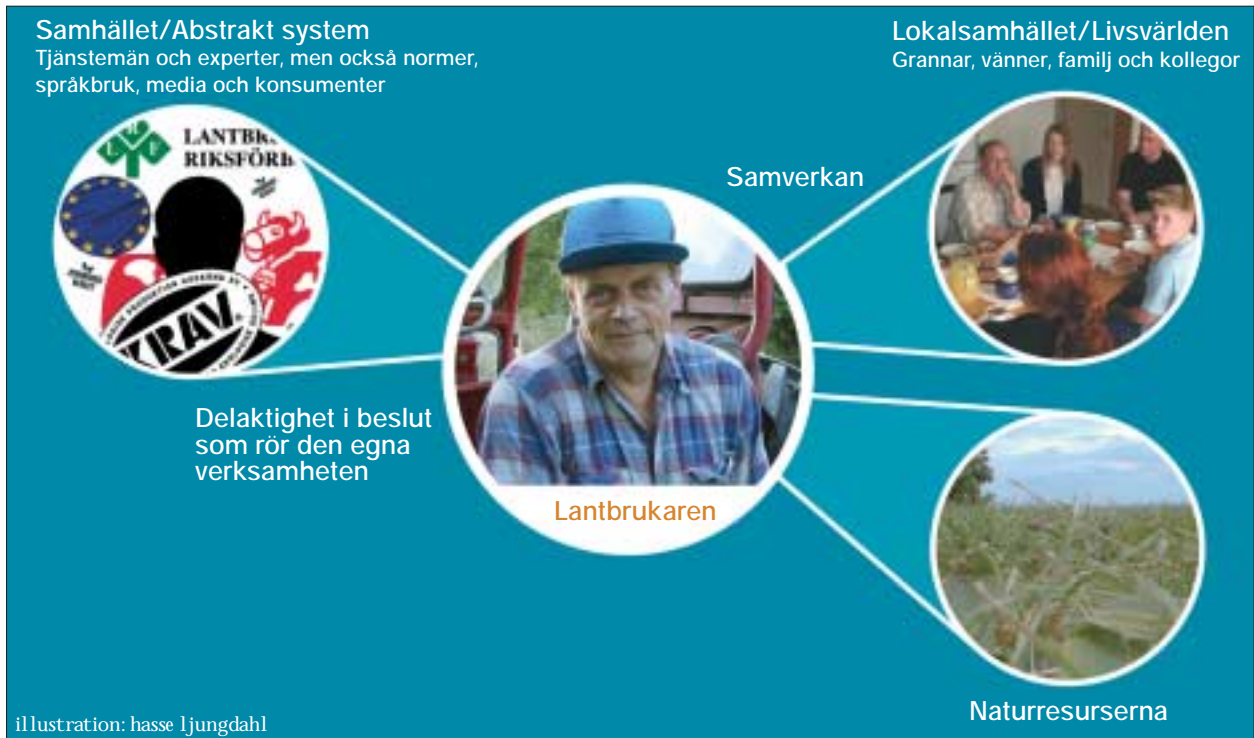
Samhället/Abstrakt system
Tjänstemän och experter, men också normer, språkbruk, media och konsumenter

Lokalsamhället/Livsvärlden
Grannar, vänner, familj och kollegor

LANTBR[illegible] RIKSFÖRB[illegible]

KRAV

Samverkan

Delaktighet i beslut som rör den egna verksamheten

Lantbrukaren

Naturresurserna

illustration: hasse ljungdahl